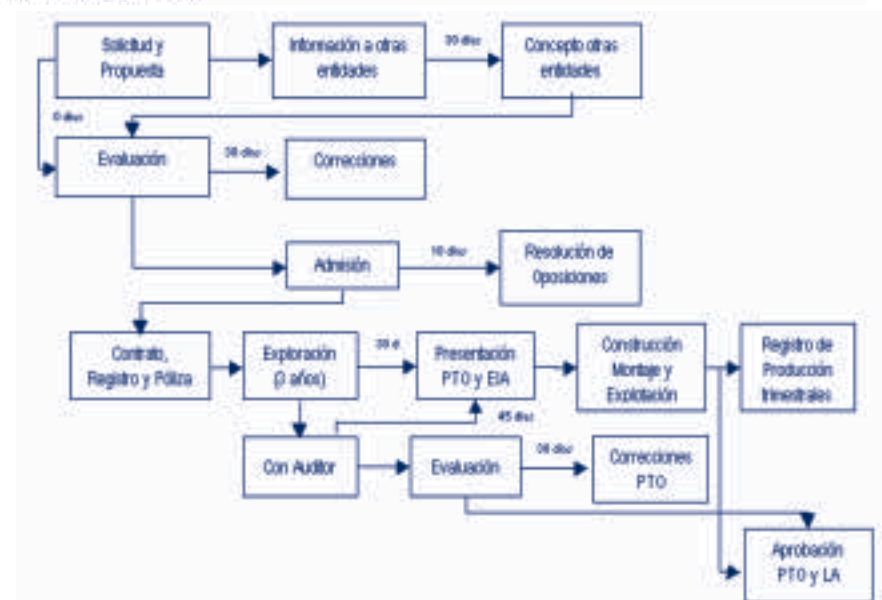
Solicitud y Propuesta

Información a otras entidades

30 días

Concepto otras entidades

0 días

Evaluación

30 días

Correcciones

Admisión

10 días

Resolución de Oposiciones

Contrato, Registro y Póliza

Exploración (3 años)

30 d.

Presentación PTO y EIA

Construcción Montaje y Explotación

Registro de Producción trimestrales

45 días

Con Auditor

Evaluación

30 días

Correcciones PTO

Aprobación PTO y LA